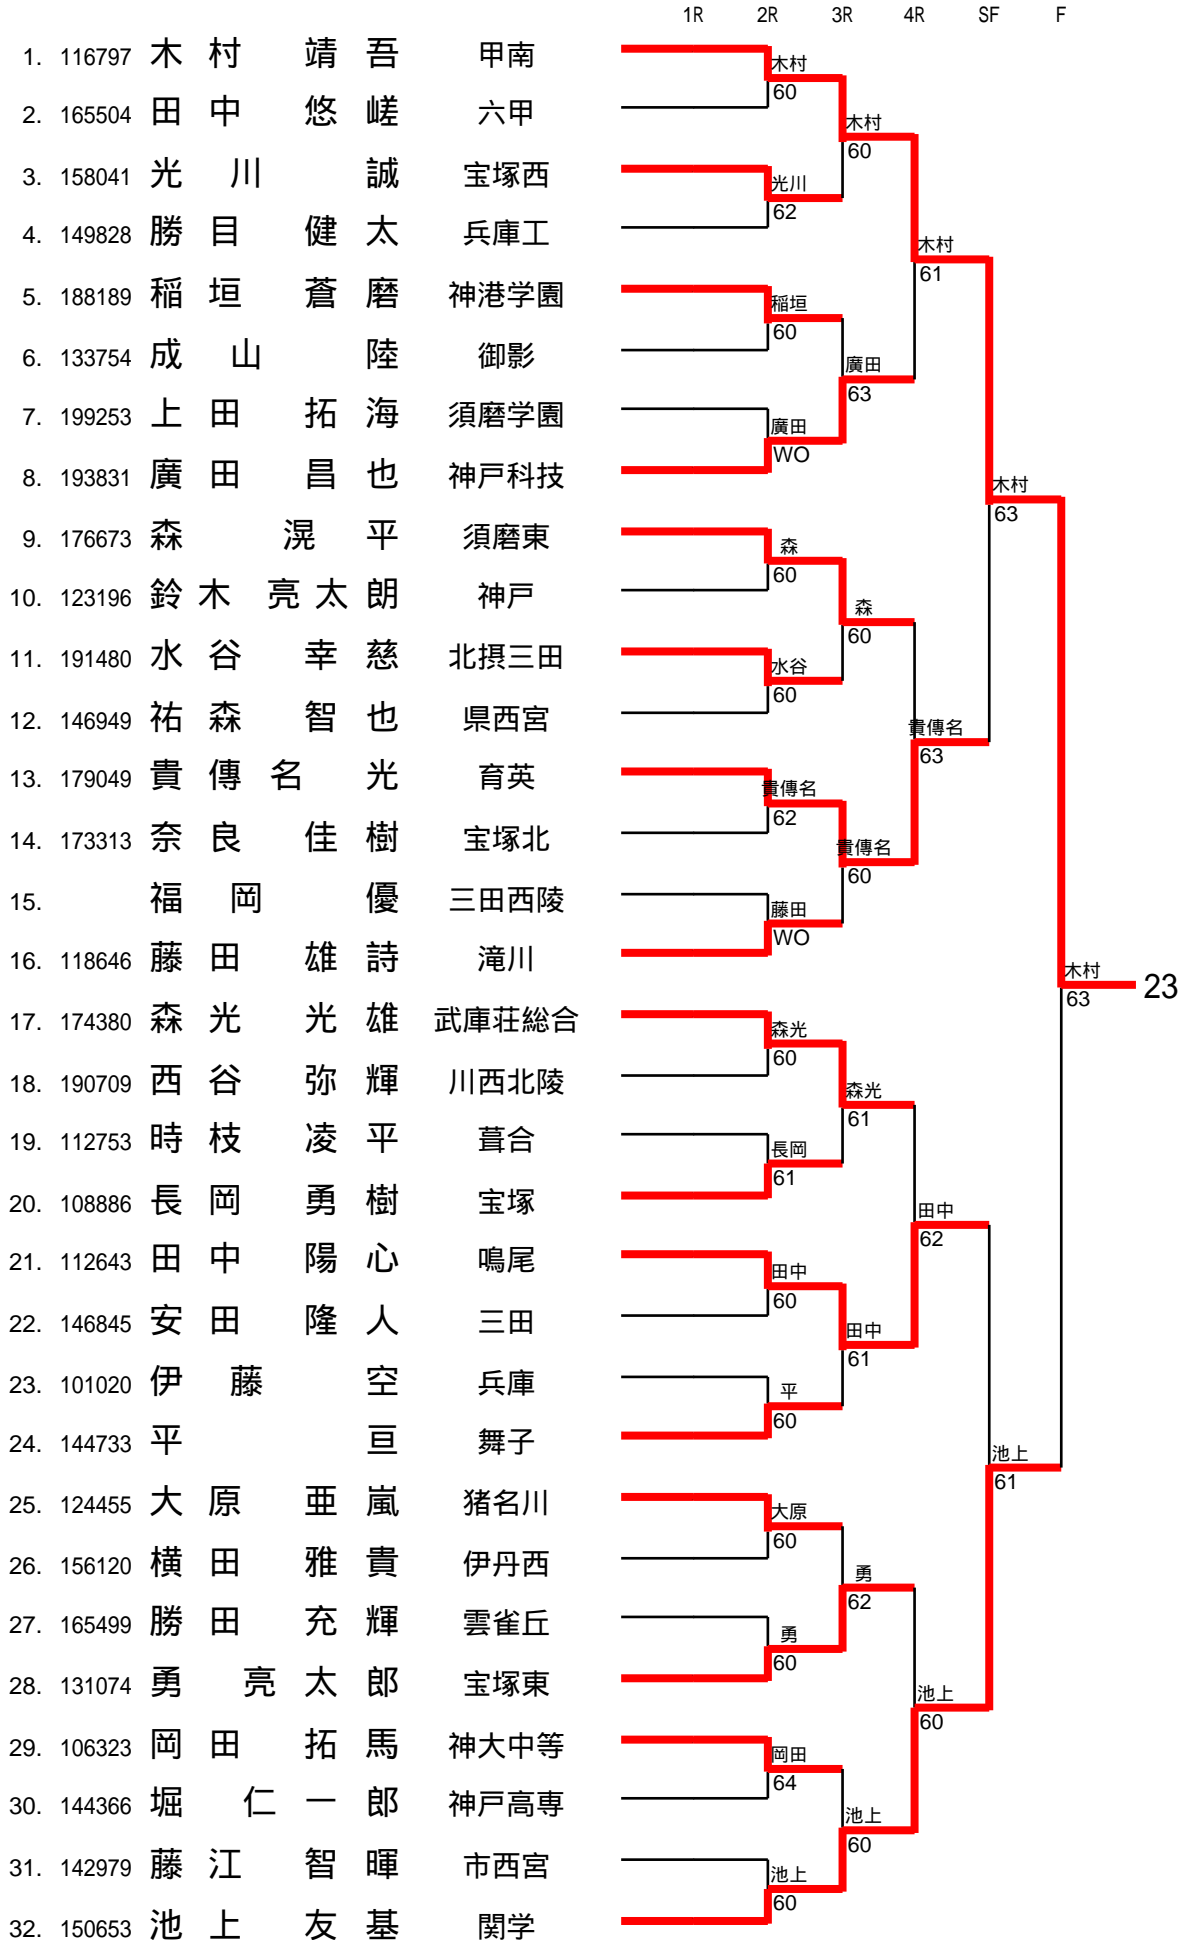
1R 2R 3R 4R SF F

1. 116797 木村 靖吾 甲南
2. 165504 田中 悠嵯 六甲
3. 158041 光川 誠 宝塚西
4. 149828 勝目 健太 兵庫工
5. 188189 稲垣 蒼磨 神港学園
6. 133754 成山 陸 御影
7. 199253 上田 拓海 須磨学園
8. 193831 廣田 昌也 神戸科技
9. 176673 森 滉平 須磨東
10. 123196 鈴木 亮太朗 神戸
11. 191480 水谷 幸慈 北摂三田
12. 146949 祐森 智也 県西宮
13. 179049 貴傳名 光 育英
14. 173313 奈良 佳樹 宝塚北
15. 福岡 優 三田西陵
16. 118646 藤田 雄詩 滝川
17. 174380 森光 光雄 武庫荘総合
18. 190709 西谷 弥輝 川西北陵
19. 112753 時枝 凌平 葺合
20. 108886 長岡 勇樹 宝塚
21. 112643 田中 陽心 鳴尾
22. 146845 安田 隆人 三田
23. 101020 伊藤 空 兵庫
24. 144733 平 亘 舞子
25. 124455 大原 亜嵐 猪名川
26. 156120 横田 雅貴 伊丹西
27. 165499 勝田 充輝 雲雀丘
28. 131074 勇 亮太郎 宝塚東
29. 106323 岡田 拓馬 神大中等
30. 144366 堀 仁一郎 神戸高専
31. 142979 藤江 智暉 市西宮
32. 150653 池上 友基 関学

木村 60
光川 62
稲垣 60
廣田 WO
森 60
水谷 60
貴傳名 62
藤田 WO
森光 60
長岡 61
田中 60
平 60
大原 60
勇 60
岡田 64
池上 60

木村 60
廣田 63
森 60
貴傳名 60
森光 61
田中 61
勇 62
池上 60

木村 61
貴傳名 63
田中 62
池上 60

木村 63
池上 61

木村 63

23